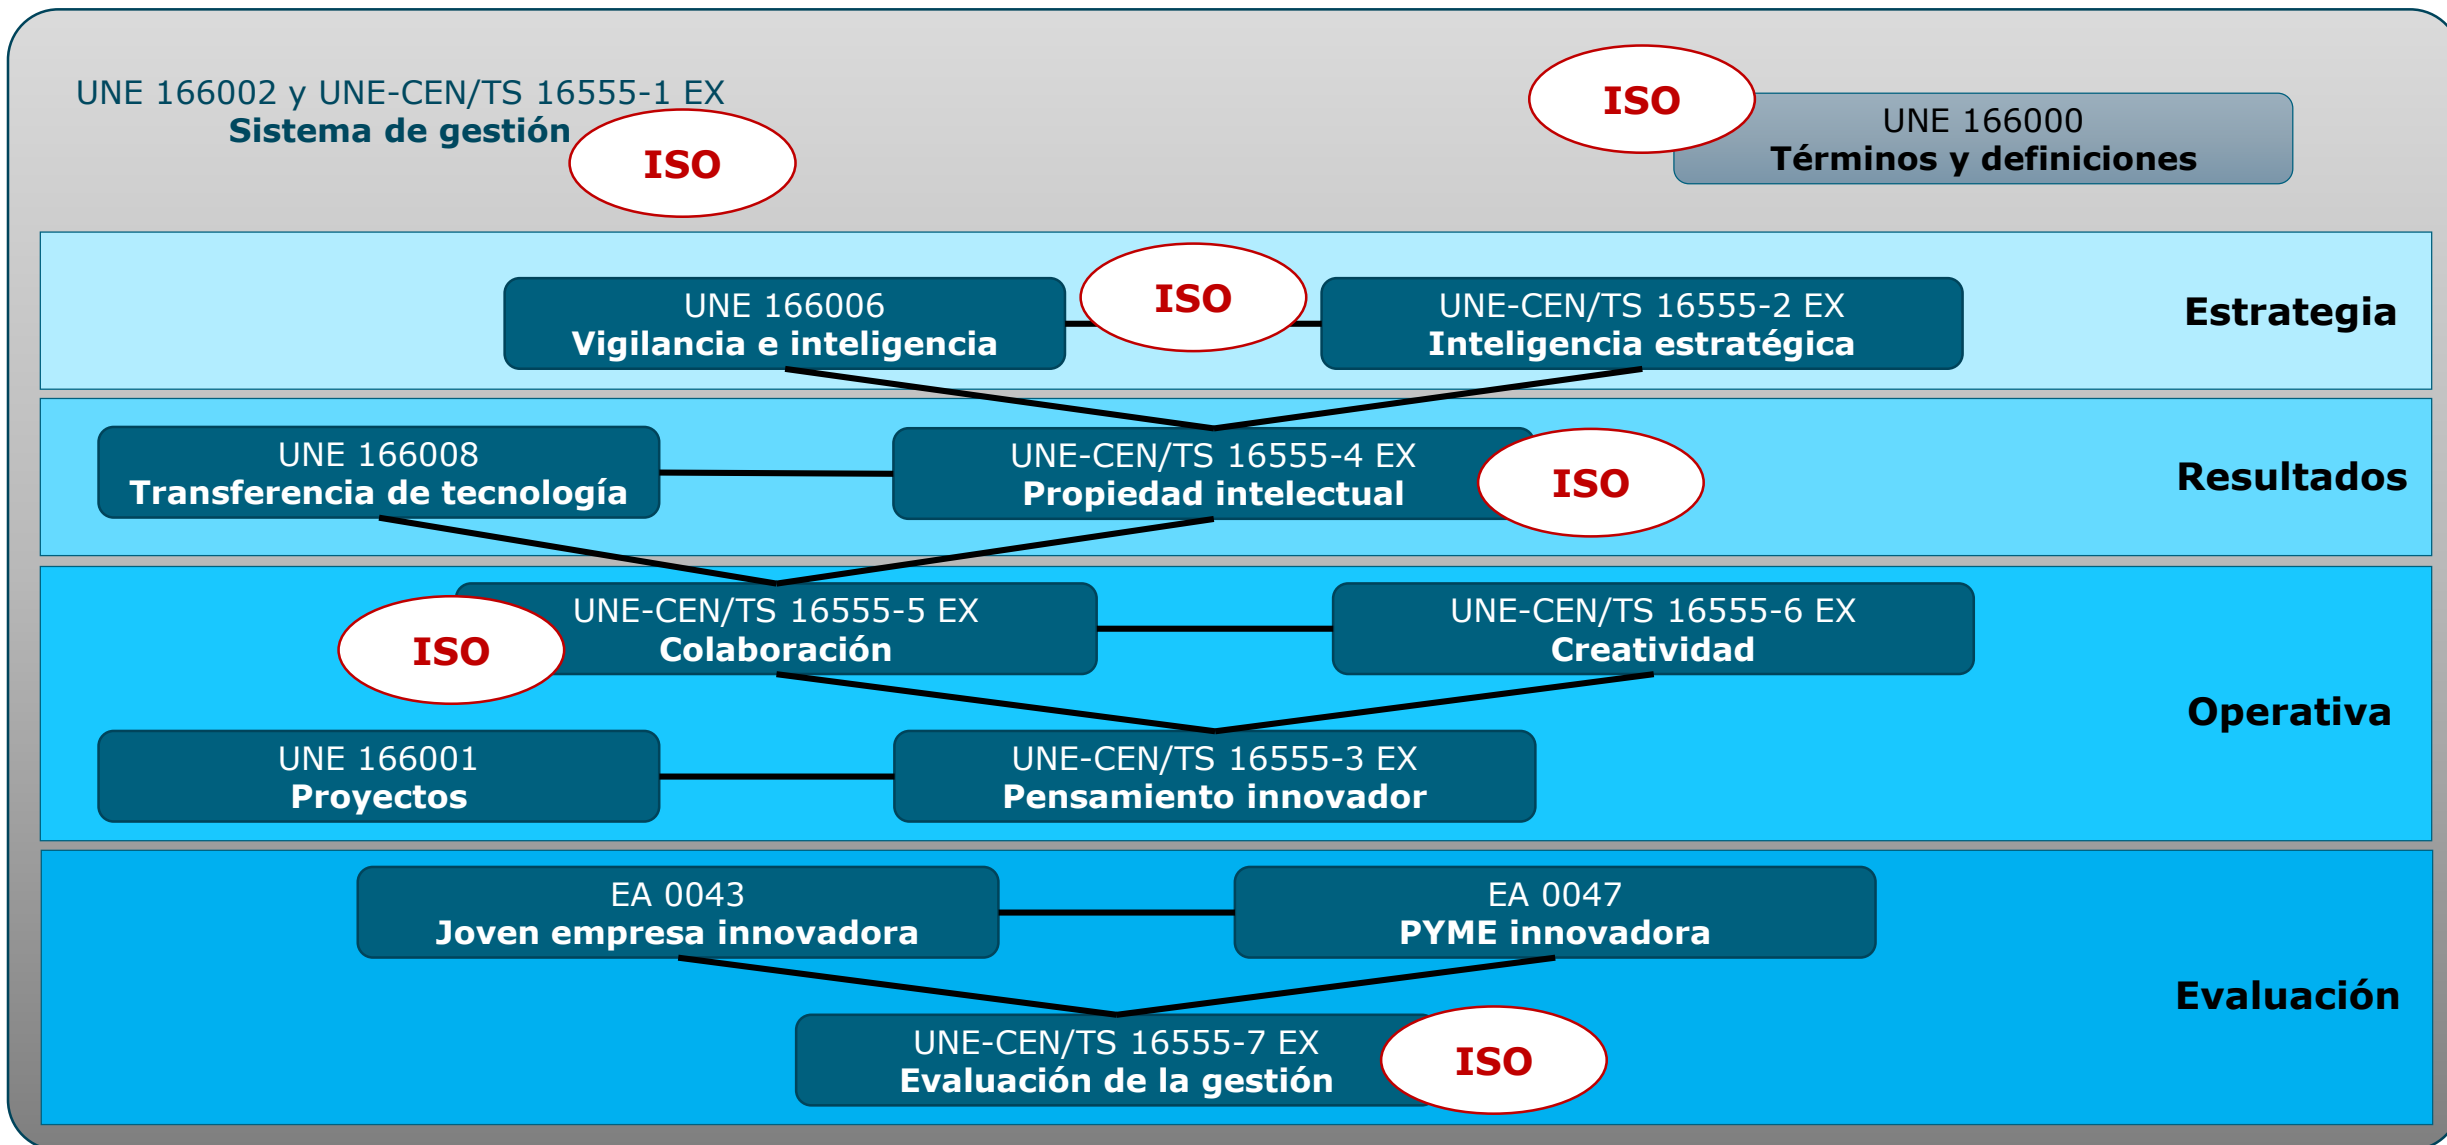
UNE 166002 y UNE-CEN/TS 16555-1 EX
Sistema de gestión

ISO

ISO

UNE 166000
Términos y definiciones

UNE 166006
Vigilancia e inteligencia

ISO

UNE-CEN/TS 16555-2 EX
Inteligencia estratégica

Estrategia

UNE 166008
Transferencia de tecnología

UNE-CEN/TS 16555-4 EX
Propiedad intelectual

ISO

Resultados

UNE-CEN/TS 16555-5 EX
Colaboración

ISO

UNE-CEN/TS 16555-6 EX
Creatividad

Operativa

UNE 166001
Proyectos

UNE-CEN/TS 16555-3 EX
Pensamiento innovador

EA 0043
Joven empresa innovadora

EA 0047
PYME innovadora

Evaluación

UNE-CEN/TS 16555-7 EX
Evaluación de la gestión

ISO